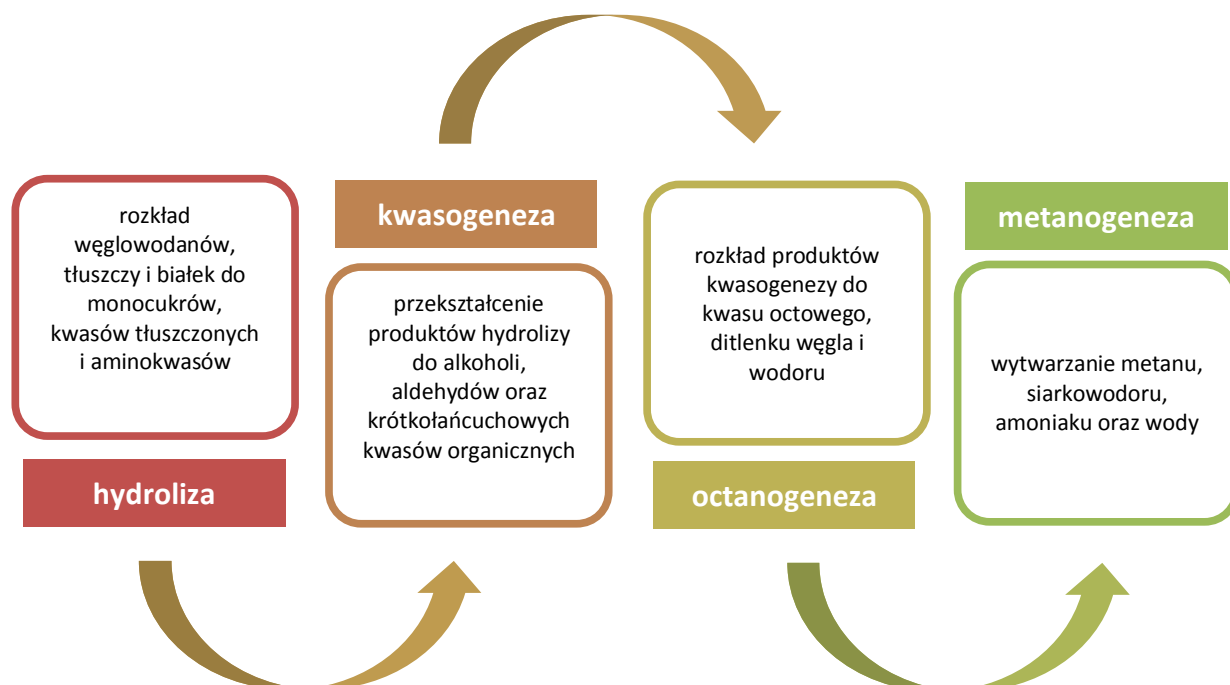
rozkład węglowodanów, tłuszczy i białek do monocukrów, kwasów tłuszczonych i aminokwasów

hydroliza

kwasogeneza

przekształcenie produktów hydrolizy do alkoholi, aldehydów oraz krótkołańcuchowych kwasów organicznych

rozkład produktów kwasogenezy do kwasu octowego, ditlenku węgla i wodoru

octanogeneza

metanogeneza

wytwarzanie metanu, siarkowodoru, amoniaku oraz wody